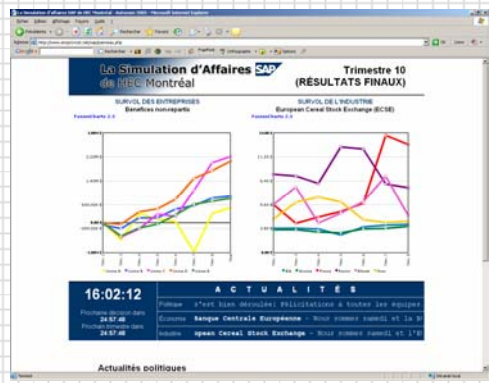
La Simulation d'Affaires SAP de HEC Montréal - Microsoft Internet Explorer

Fichier Edition Affichage Favoris Outils ?

Précédente

Rechercher

Favoris

Adresse

OK

Liens

La Simulation d'Affaires SAP de HEC Montréal

Trimestre 10 (RÉSULTATS FINAUX)

SURVOL DES ENTREPRISES
Bénéfices non-répartis

SURVOL DE L'INDUSTRIE
European Cereal Stock Exchange (ECSE)

FusionCharts

FusionCharts

16:02:12

Prochaine décision dans 24:57:48

Prochain trimestre dans 24:57:48

A C T U A L I T É S

Politique s'est bien déroulée! Félicitations à toutes les équipes

Économie Banque Centrale Européenne - Nous sommes samedi et la B

Industrie opean Cereal Stock Exchange - Nous sommes samedi et l'E

Actualités politiques

Terminé

Internet